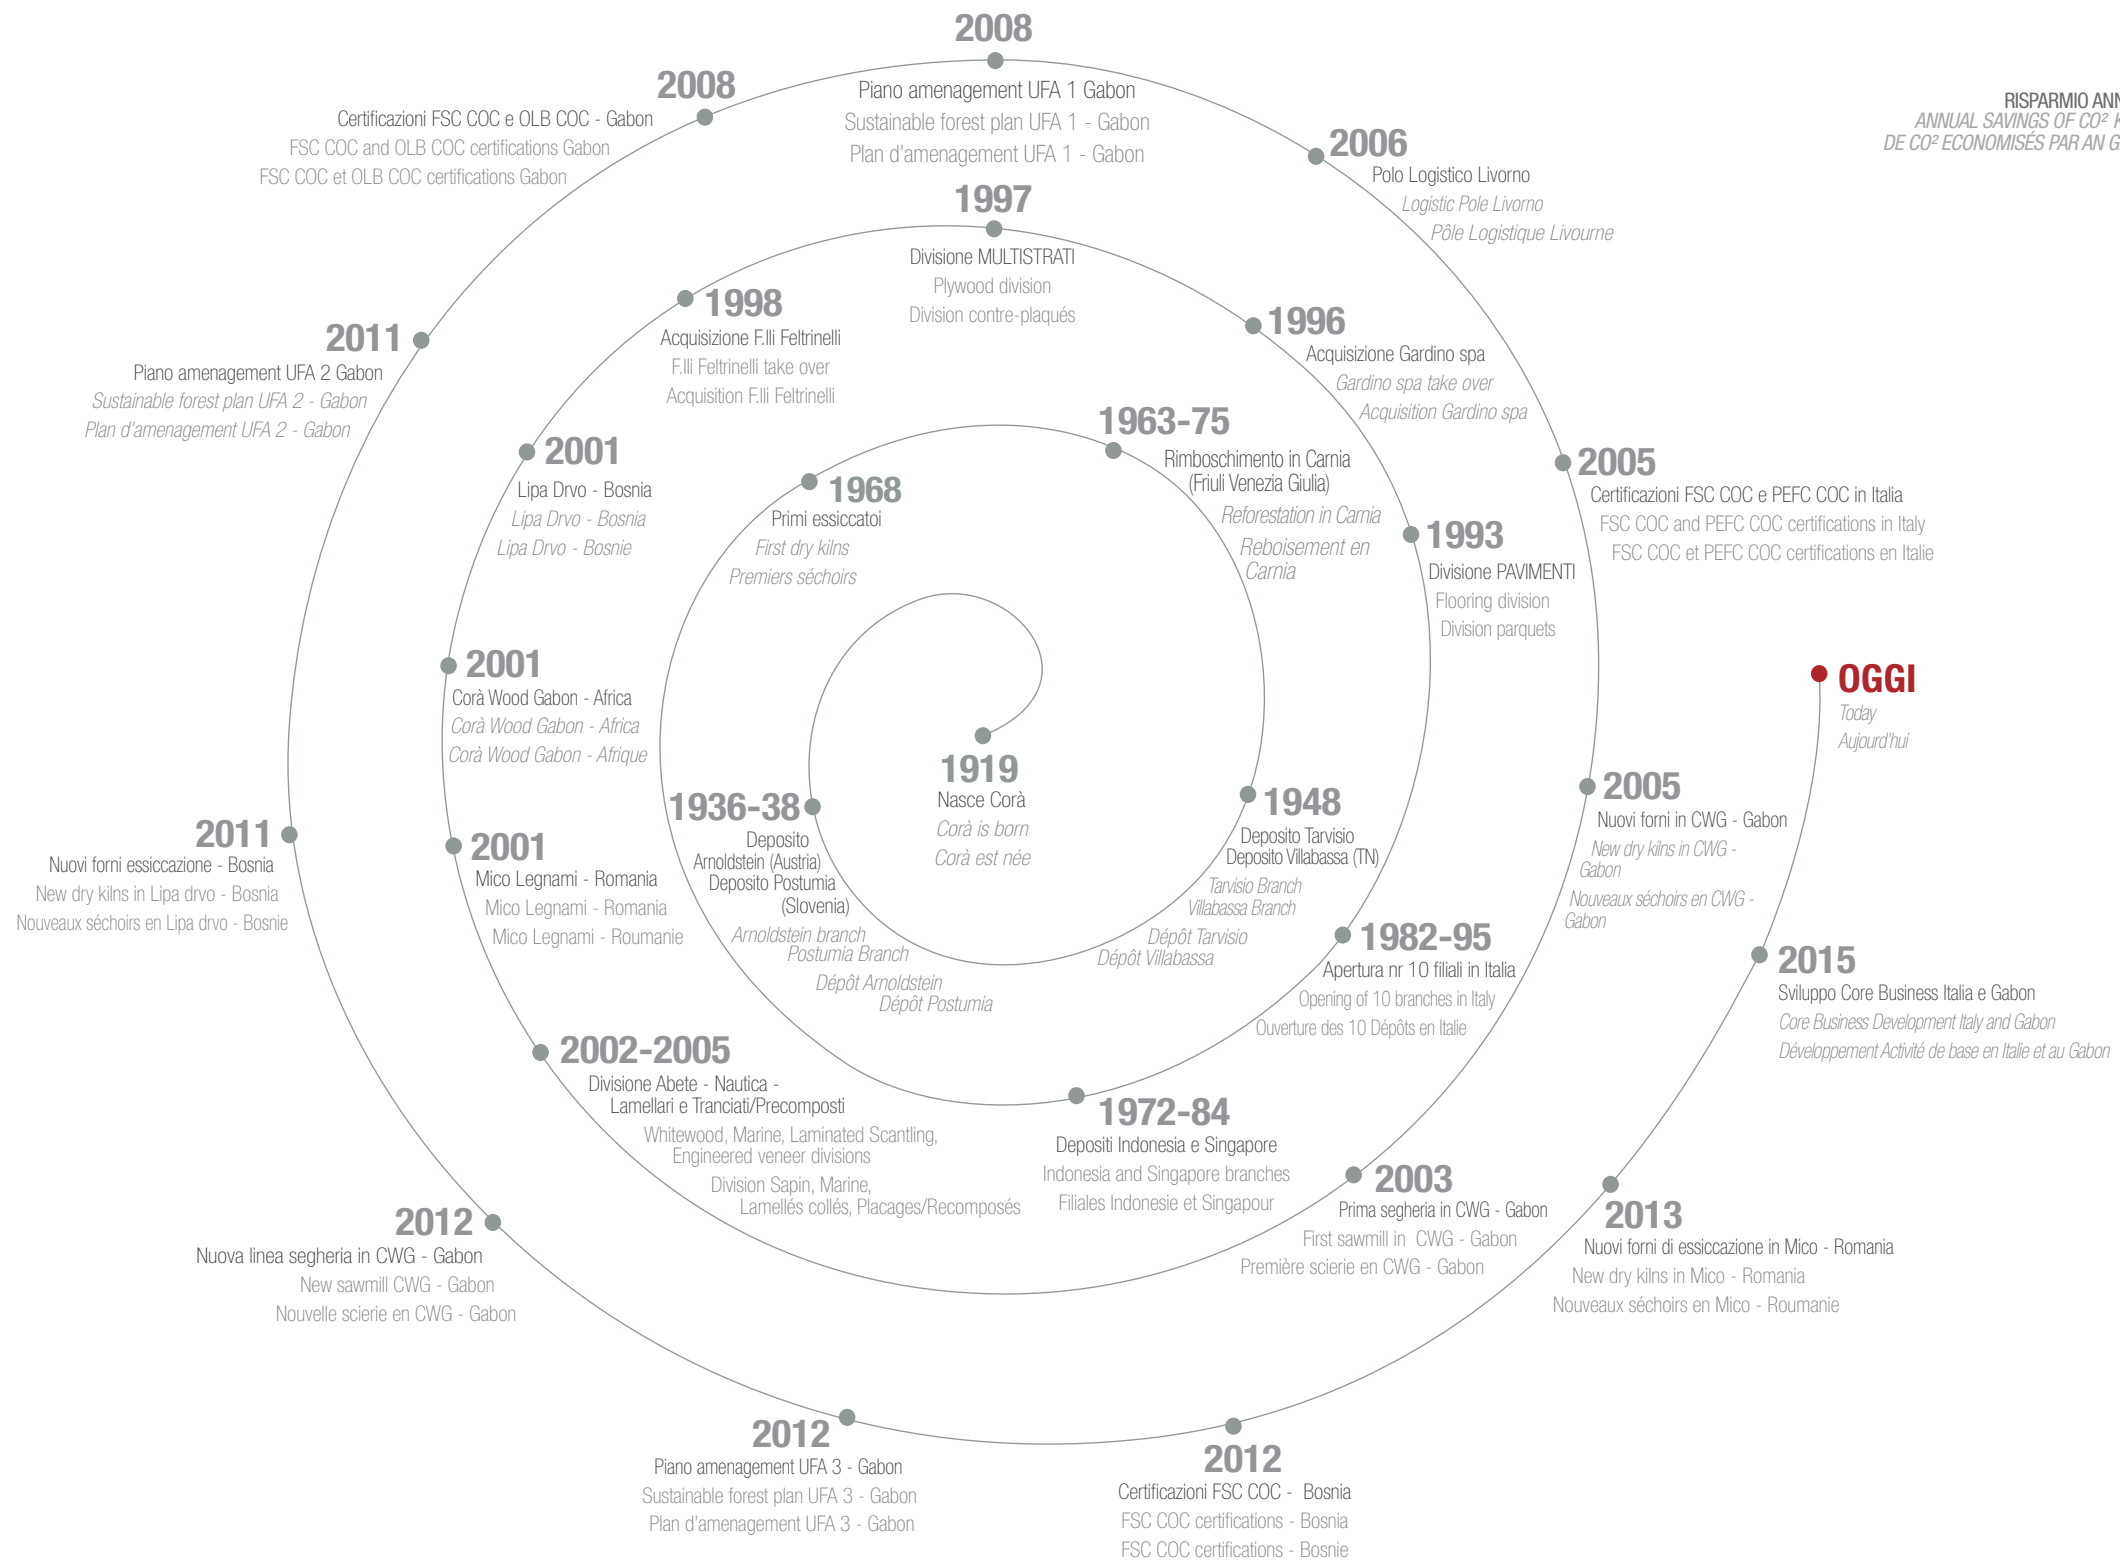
2008
Piano amenagement UFA 1 Gabon
Sustainable forest plan UFA 1 - Gabon
Plan d'amenagement UFA 1 - Gabon

2008
Certificazioni FSC COC e OLB COC - Gabon
FSC COC and OLB COC certifications Gabon
FSC COC et OLB COC certifications Gabon

RISPARMIO ANN
ANNUAL SAVINGS OF CO² K
DE CO² ECONOMISÉS PAR AN G

2006
Polo Logistico Livorno
Logistic Pole Livorno
Pôle Logistique Livourne

1997
Divisione MULTISTRATI
Plywood division
Division contre-plaqués

1998
Acquisizione F.lli Feltrinelli
F.lli Feltrinelli take over
Acquisition F.lli Feltrinelli

1996
Acquisizione Gardino spa
Gardino spa take over
Acquisition Gardino spa

2011
Piano amenagement UFA 2 Gabon
Sustainable forest plan UFA 2 - Gabon
Plan d'amenagement UFA 2 - Gabon

1963-75
Rimboschimento in Carnia (Friuli Venezia Giulia)
Reforestation in Carnia
Reboisement en Carnia

2001
Lipa Drvo - Bosnia
Lipa Drvo - Bosnia
Lipa Drvo - Bosnie

1968
Primi essiccatoi
First dry kilns
Premiers séchoirs

2005
Certificazioni FSC COC e PEFC COC in Italia
FSC COC and PEFC COC certifications in Italy
FSC COC et PEFC COC certifications en Italie

1993
Divisione PAVIMENTI
Flooring division
Division parquets

2001
Corà Wood Gabon - Africa
Corà Wood Gabon - Africa
Corà Wood Gabon - Afrique

OGGI
Today
Aujourd'hui

1919
Nasce Corà
Corà is born
Corà est née

1936-38
Deposito Arnoldstein (Austria)
Deposito Postumia (Slovenia)
Arnoldstein branch
Postumia Branch
Dépôt Arnoldstein
Dépôt Postumia

1948
Deposito Tarvisio
Deposito Villabassa (TN)
Tarvisio Branch
Villabassa Branch
Dépôt Tarvisio
Dépôt Villabassa

2005
Nuovi forni in CWG - Gabon
New dry kilns in CWG - Gabon
Nouveaux séchoirs en CWG - Gabon

2011
Nuovi forni essiccazione - Bosnia
New dry kilns in Lipa drvo - Bosnia
Nouveaux séchoirs en Lipa drvo - Bosnie

2001
Mico Legnami - Romania
Mico Legnami - Romania
Mico Legnami - Roumanie

1982-95
Apertura nr 10 filiali in Italia
Opening of 10 branches in Italy
Ouverture des 10 Dépôts en Italie

2015
Sviluppo Core Business Italia e Gabon
Core Business Development Italy and Gabon
Développement Activité de base en Italie et au Gabon

2002-2005
Divisione Abete - Nautica - Lamellari e Tranciati/Precomposti
Whitewood, Marine, Laminated Scantling, Engineered veneer divisions
Division Sapin, Marine, Lamellés collés, Placages/Recomposés

1972-84
Depositi Indonesia e Singapore
Indonesia and Singapore branches
Filiales Indonesie et Singapour

2003
Prima segheria in CWG - Gabon
First sawmill in CWG - Gabon
Première scierie en CWG - Gabon

2012
Nuova linea segheria in CWG - Gabon
New sawmill CWG - Gabon
Nouvelle scierie en CWG - Gabon

2013
Nuovi forni di essiccazione in Mico - Romania
New dry kilns in Mico - Romania
Nouveaux séchoirs en Mico - Roumanie

2012
Piano amenagement UFA 3 - Gabon
Sustainable forest plan UFA 3 - Gabon
Plan d'amenagement UFA 3 - Gabon

2012
Certificazioni FSC COC - Bosnia
FSC COC certifications - Bosnia
FSC COC certifications - Bosnie